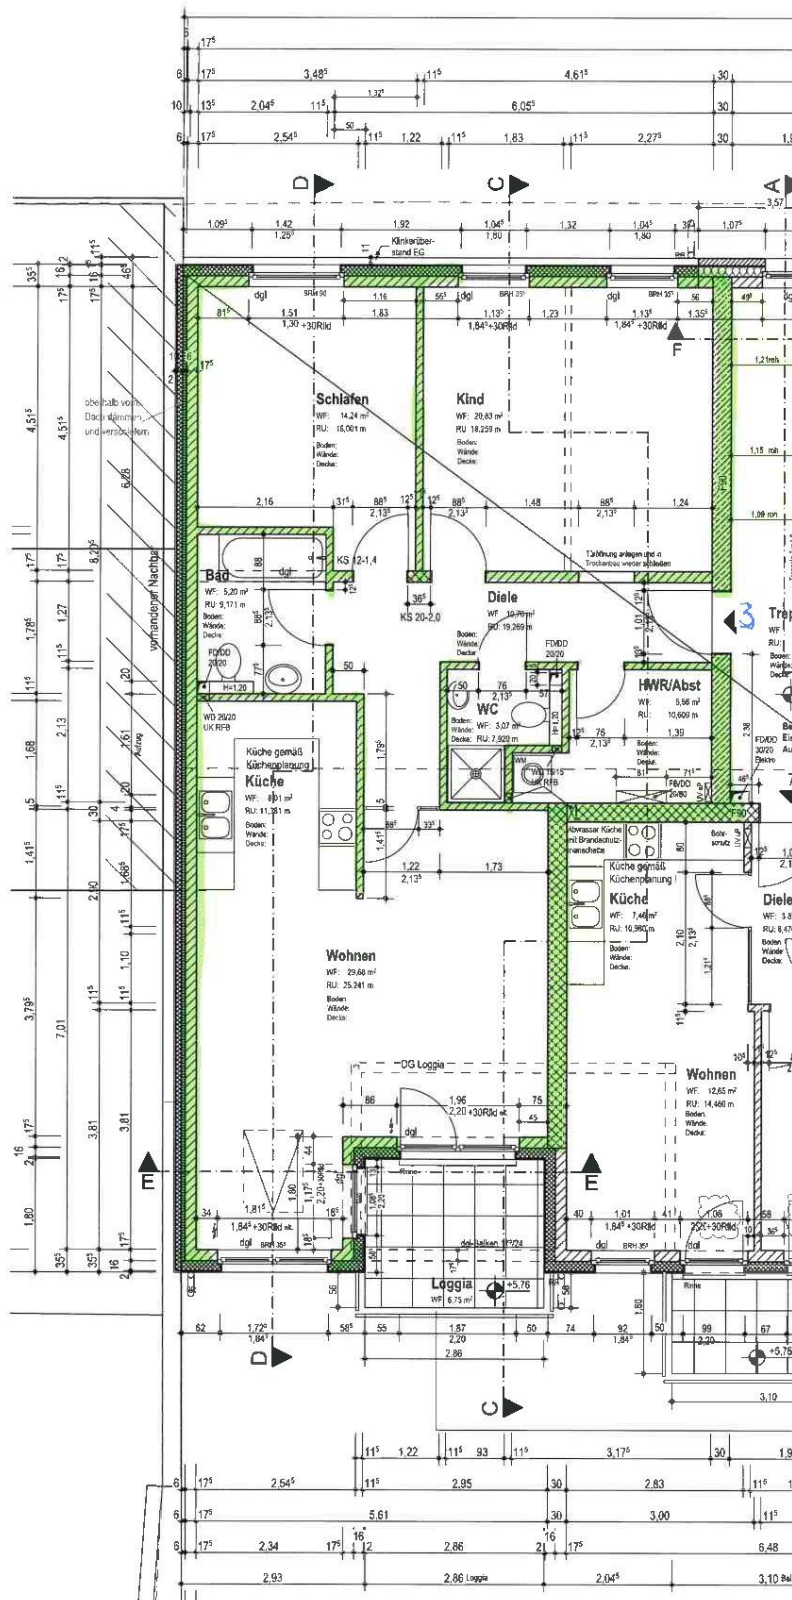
Schlafen
WF: 14,24 m²
RU: 15,001 m
Boden:
Wände:
Decke:

Kind
WF: 20,83 m²
RU: 18,259 m
Boden:
Wände:
Decke:

Bad
WF: 5,20 m²
RU: 9,171 m
Boden:
Wände:
Decke:

Diele
WF: 10,76 m²
RU: 19,269 m
Boden:
Wände:
Decke:

WC
WF: 3,07 m²
RU: 7,920 m

HWR/Abst
WF: 5,56 m²
RU: 10,600 m

Küche gemäß Küchenplanung
Küche
WF: 8,01 m²
RU: 11,381 m
Boden:
Wände:
Decke:

Wohnen
WF: 29,66 m²
RU: 25,241 m
Boden:
Wände:
Decke:

Küche gemäß Küchenplanung
Küche
WF: 7,46 m²
RU: 10,960 m

Abwasser Küche mit Brandschutzmanschette

Wohnen
WF: 12,65 m²
RU: 14,460 m

Loggia
WF: 6,75 m²

DG Loggia

Klinkerüberstand EG

oberhalb vorh. Dach dämmen und verschalen

vorhandener Nachbar

KS 12-1,4
KS 20-2,0
FD/DD 20/20
WD 20/20 UK RFB
H=1,20
Türöffnung anlegen und in Trockenbau wieder schließen

D
C
A
E
E
D
C
F
3

dgl
BRH 35
1,30 +30Rlld
1,84⁵ +30Rlld
2,20 +30Rlld
1,84⁵ +30Rlld
+5,76

$17^5$ $3,48^5$ $11^5$ $4,61^5$ 30
$13^5$ $2,04^5$ $11^5$ $1,32^5$ $6,05^5$ 30
$17^5$ $2,54^5$ $11^5$ 1,22 $11^5$ 1,83 $11^5$ $2,27^5$ 30
$1,09^5$ 1,42 $1,25^5$ 1,92 $1,04^5$ 1,80 1,32 $1,04^5$ 1,80 1,07⁵ 3,57
2,16 $31^5$ $88^5$ $2,13^5$ $12^5$ $88^5$ $2,13^5$ 1,48 $88^5$ $2,13^5$ 1,24
1,22 $2,13^5$ 1,73
62 $1,72^5$ $1,84^5$ $58^5$ 55 1,87 2,20 2,86 50 74 92 $1,84^5$ 50 99 2,20 67 3,10
$11^5$ 1,22 $11^5$ 93 $11^5$ $3,17^5$ 30
$17^5$ $2,54^5$ $11^5$ 2,95 30 2,83
$17^5$ 5,61 30 3,00
$17^5$ 2,34 $17^5$ 12 2,86 21 $17^5$ 6,48
2,93 2,86 Loggia $2,04^5$ 3,10
$35^5$ $4,51^5$ 6,28 $8,29^5$ $1,78^5$ 1,27 1,68 2,13 $1,41^5$ 2,90 $3,79^5$ 7,01 3,81 2,16 1,80 $35^5$